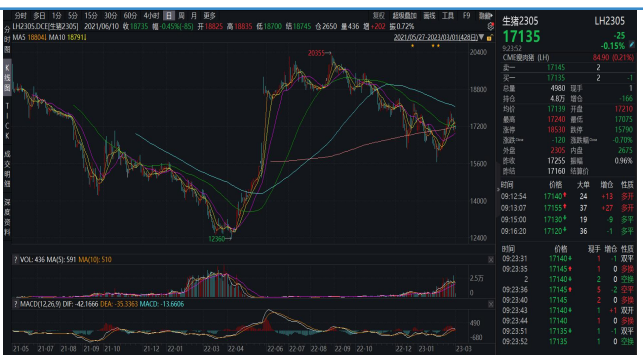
分时 多日 1分 5分 15分 30分 60分 4小时 日 周 月 更多 分析 超级叠加 画线 工具 F9

LH2305.DCE[生猪2305] 2021/06/10 收 18735 幅 -0.45%(-85) 开 18825 高 18835 低 18700 结 18745 仓 436 日增 +202 涨 0.72%

MA5 18804 MA10 18791

2021/05/27-2023/03/01(428日)

20355

12360

分时 K线 图 TICK 成交明细 深度资料

VOL: 436 MA(5): 591 MA(10): 510

MACD(12,26,9) DIF: -42.1666 DEA: -35.3363 MACD: -13.6606

21-05 21-07 21-08 21-09 21-10 21-12 22-01 22-03 22-04 22-06 22-07 22-08 22-09 22-10 22-12 23-01 23-03

生猪2305 LH2305
17135 -25 -0.15%
9:23:52
CME瘦肉猪 (LH) 84.90 (0.21%)

| 卖一 | 17145 | 2 | 2 |
|---|---|---|---|
| 买一 | 17135 | 2 | -1 |

| 总量 | 4980 | 现手 | 1 |
|---|---|---|---|
| 持仓 | 4.87万 | 日增 | -166 |
| 均价 | 17139 | 开盘 | 17210 |
| 最高 | 17240 | 最低 | 17075 |
| 涨停 | 18530 | 跌停 | 15790 |
| 涨跌 | -120 | 涨跌幅 | -0.70% |
| 外盘 | 2305 | 内盘 | 2675 |
| 昨结 | 17255 | 振幅 | 0.96% |
| 昨结 | 17160 | 结算价 | |

| 时间 | 价格 | 大单 | 增仓 | 性质 |
|---|---|---|---|---|
| 09:12:54 | 17140 | 24 | +13 | 多开 |
| 09:13:07 | 17155 | 37 | +27 | 多开 |
| 09:15:00 | 17130 | 19 | -9 | 多平 |
| 09:16:20 | 17120 | 36 | -1 | 多平 |

| 时间 | 价格 | 现手 | 增仓 | 性质 |
|---|---|---|---|---|
| 09:23:15 | 17140 | 1 | -1 | 双平 |
| 09:23:21 | 17145 | 1 | 0 | 多换 |
| 09:23:26 | 17145 | 2 | 0 | 空换 |
| 09:23:36 | 17145 | 5 | -2 | 空平 |
| 09:23:40 | 17145 | 2 | 0 | 多换 |
| 09:23:43 | 17145 | 1 | +1 | 双开 |
| 09:23:44 | 17140 | 1 | 0 | 空换 |
| 09:23:51 | 17135 | 1 | -1 | 双平 |
| 09:23:52 | 17135 | 1 | 0 | 空换 |